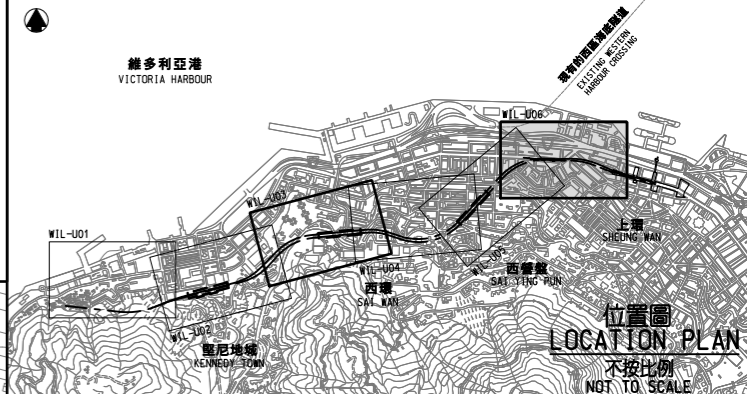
維多利亞港
VICTORIA HARBOUR

現有的西區海底隧道
EXISTING WESTERN HARBOUR CROSSING

WIL-U06

WIL-U03

WIL-U01

WIL-U05

WIL-U04

上環
SHEUNG WAN

西營盤
SAI YING PUN

西環
SAI WAN

WIL-U02

堅尼地城
KENNEDY TOWN

位置圖
LOCATION PLAN
不按比例
NOT TO SCALE